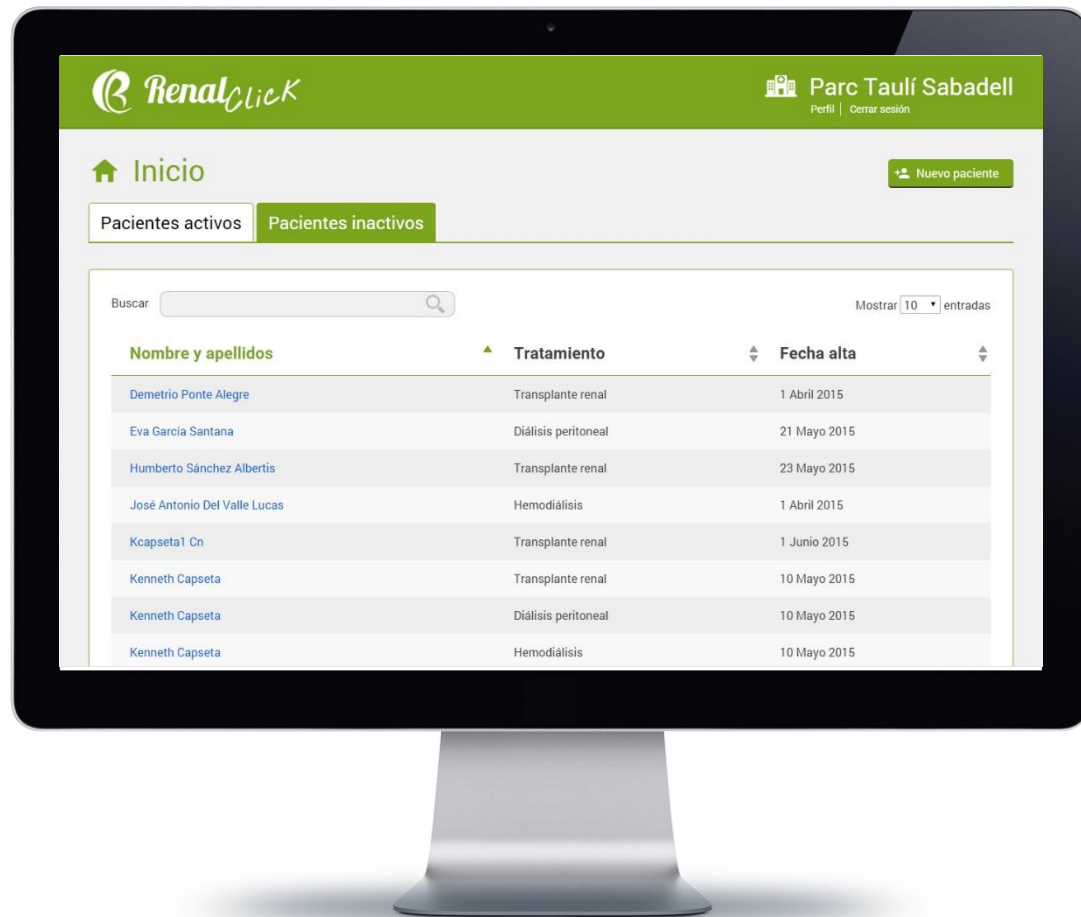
R RenalClick

Parc Taulí Sabadell
Perfil | Cerrar sesión

Inicio

Nuevo paciente

Pacientes activos | Pacientes inactivos

Buscar

Mostrar 10 entradas

| Nombre y apellidos | Tratamiento | Fecha alta |
|---|---|---|
| Demetrio Ponte Alegre | Transplante renal | 1 Abril 2015 |
| Eva García Santana | Diálisis peritoneal | 21 Mayo 2015 |
| Humberto Sánchez Albertis | Transplante renal | 23 Mayo 2015 |
| José Antonio Del Valle Lucas | Hemodiálisis | 1 Abril 2015 |
| Kcapseta1 Cn | Transplante renal | 1 Junio 2015 |
| Kenneth Capseta | Transplante renal | 10 Mayo 2015 |
| Kenneth Capseta | Diálisis peritoneal | 10 Mayo 2015 |
| Kenneth Capseta | Hemodiálisis | 10 Mayo 2015 |